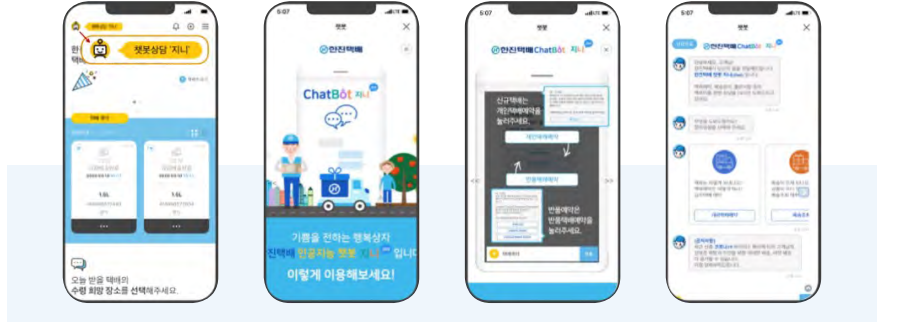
챗봇상담 '지니'

한
택배

오늘 받을 택배의
수령 희망 장소를 선택해주세요.

5:07

챗봇

한진택배

ChatBot 지니

기쁨을 전하는 행복상자
한진택배 인공지능 챗봇 '지니' 입니다.
이렇게 이용해보세요!

5:07

챗봇

한진택배 ChatBot 지니

신규택배는
개인택배예약을
눌러주세요.

반품예약은
반품택배예약을
눌러주세요.

5:07

한진택배 ChatBot 지니